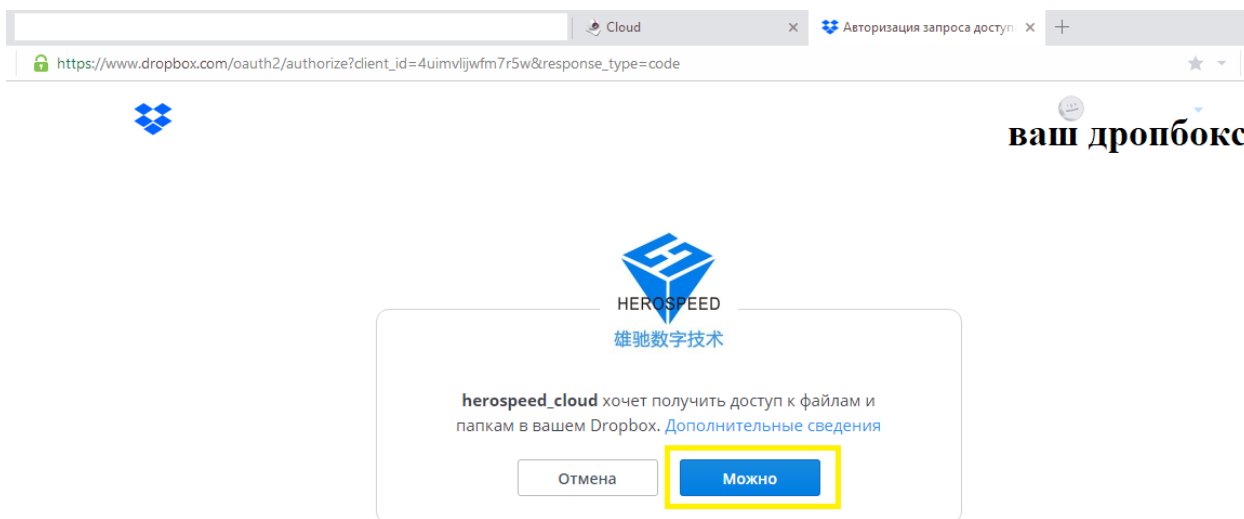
Cloud ×
Авторизация запроса доступ ×
+
https://www.dropbox.com/oauth2/authorize?client_id=4uimvlijwfm7r5w&response_type=code

ваш дропбокс

HEROSPEED
雄驰数字技术

herospeed_cloud хочет получить доступ к файлам и папкам в вашем Dropbox. Дополнительные сведения

Отмена
Можно